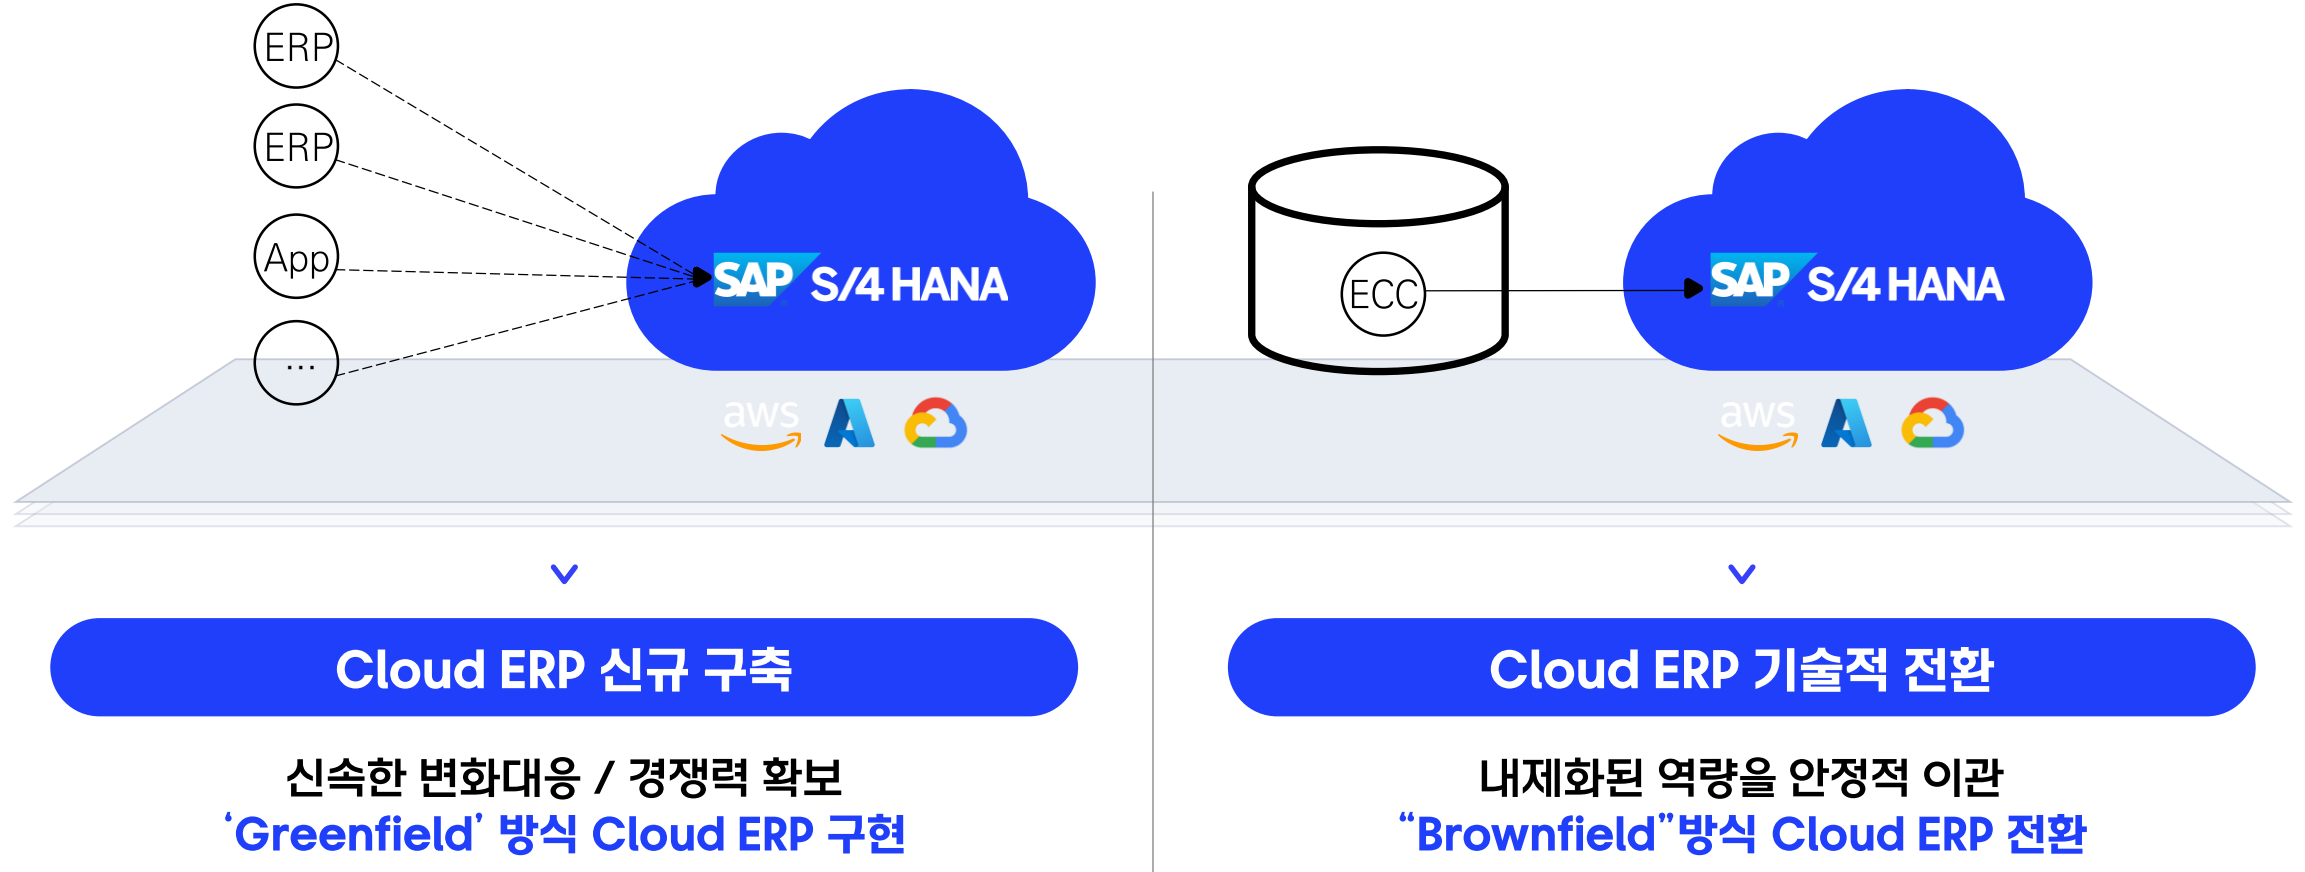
ERP
ERP
App
...

SAP S/4 HANA

aws

Cloud ERP 신규 구축

신속한 변화대응 / 경쟁력 확보
'Greenfield' 방식 Cloud ERP 구현

ECC

SAP S/4 HANA

aws

Cloud ERP 기술적 전환

내제화된 역량을 안정적 이관
"Brownfield"방식 Cloud ERP 전환